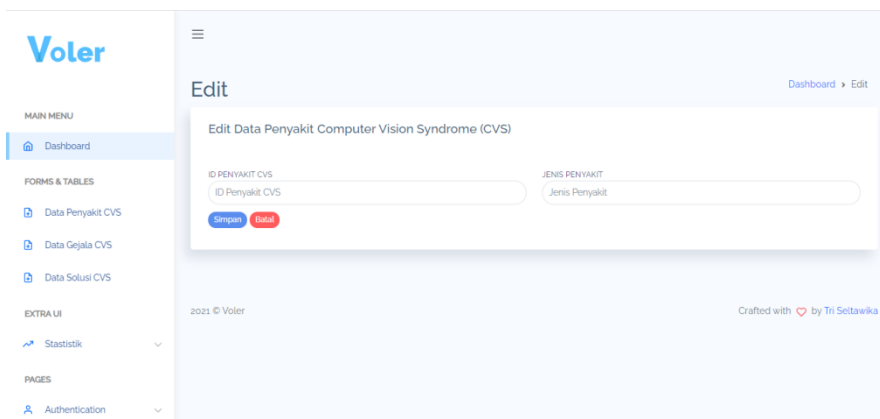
Voler

MAIN MENU

Dashboard

FORMS & TABLES

Data Penyakit CVS

Data Gejala CVS

Data Solusi CVS

EXTRA UI

Stastistik

PAGES

Authentication

≡

Edit

Dashboard › Edit

Edit Data Penyakit Computer Vision Syndrome (CVS)

ID PENYAKIT CVS

ID Penyakit CVS

JENIS PENYAKIT

Jenis Penyakit

Simpan Batal

2021 © Voler

Crafted with ♡ by Tri Seltawika